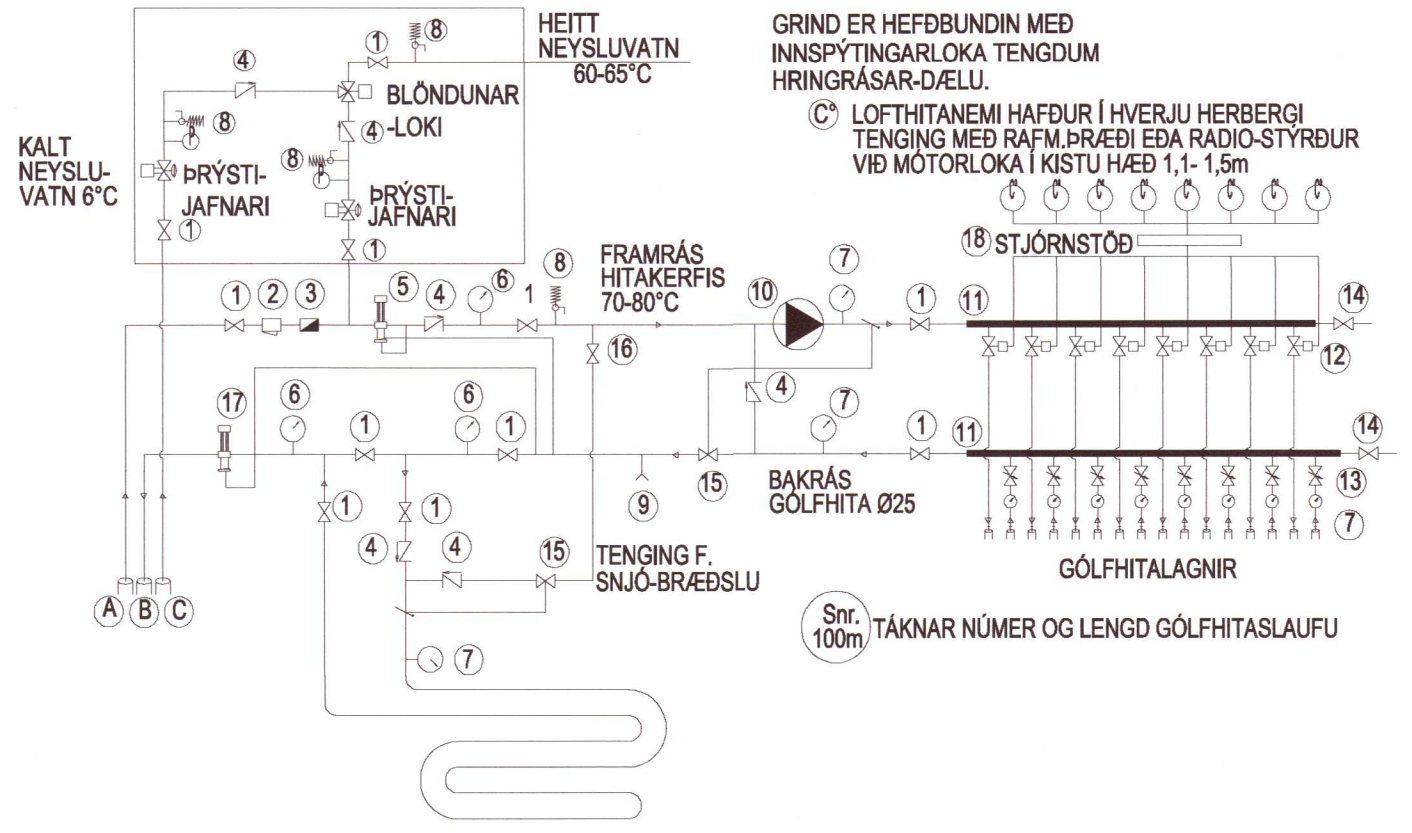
HEITT NEYSLUVATN 60-65°C

GRIND ER HEFÐBUNDIN MEÐ INNSPÝTINGARLOKA TENGDUM HRINGRÁSAR-DÆLU.

C° LOFTHITANEMI HAFÐUR Í HVERJU HERBERGI TENGING MEÐ RAFM.ÞRÆÐI EÐA RADIO-STÝRÐUR VIÐ MÓTORLOKA Í KISTU HÆÐ 1,1- 1,5m

KALT NEYSLU-VATN 6°C

BLÖNDUNAR -LOKI

ÞRÝSTI-JAFNARI

ÞRÝSTI-JAFNARI

1 8 4 8 4 8 1 1

18 STJÓRNSTÖÐ

FRAMRÁS HITAKERFIS 70-80°C

1 2 3 5 4 6 8 1 10 7 1 11 14

16 4 12

17 6 1 6 1 7 1 11 14

9 15 BAKRÁS GÓLFHITA Ø25 13 7

1 1

4 4 15 TENGING F. SNJÓ-BRÆÐSLU

GÓLFHITALAGNIR

A B C

Snr. 100m TÁKNAR NÚMER OG LENGD GÓLFHITASLAUFU

7